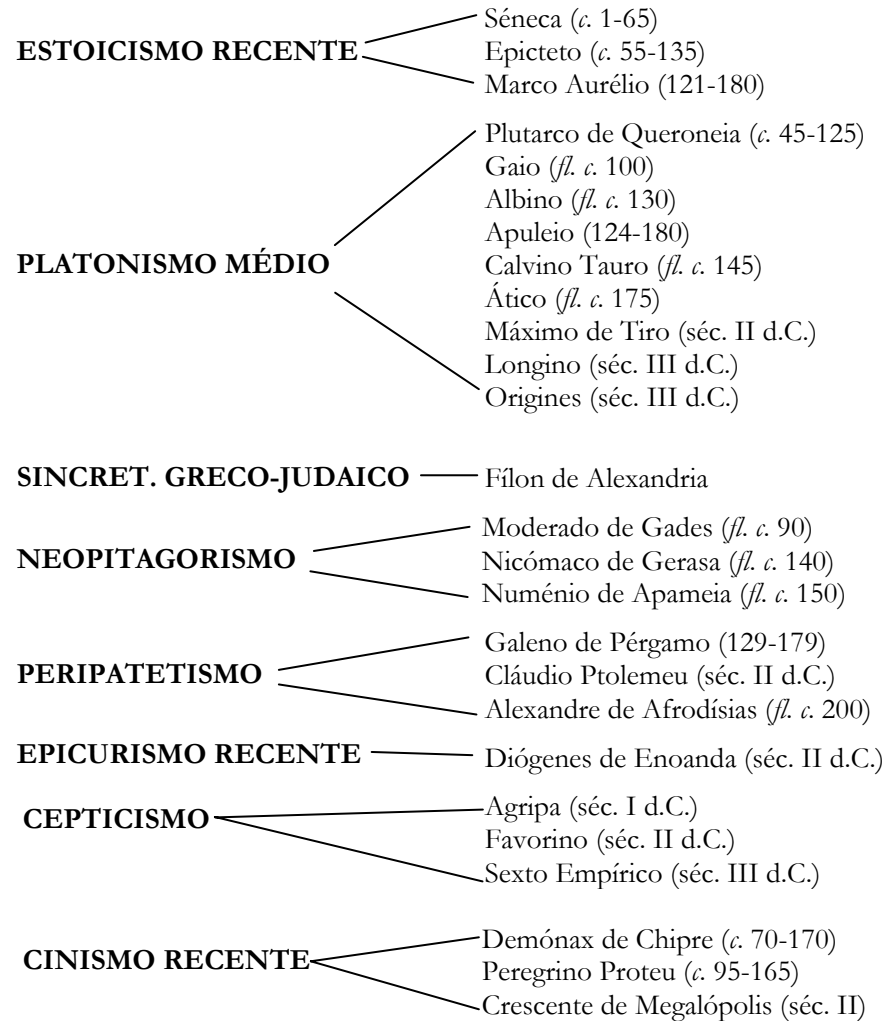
ESTOICISMO RECENTE
Séneca (*c.* 1-65)
Epicteto (*c.* 55-135)
Marco Aurélio (121-180)

PLATONISMO MÉDIO
Plutarco de Queroneia (*c.* 45-125)
Gaio (*fl. c.* 100)
Albino (*fl. c.* 130)
Apuleio (124-180)
Calvino Tauro (*fl. c.* 145)
Ático (*fl. c.* 175)
Máximo de Tiro (séc. II d.C.)
Longino (séc. III d.C.)
Origines (séc. III d.C.)

SINCRET. GRECO-JUDAICO
Fílon de Alexandria

NEOPITAGORISMO
Moderado de Gades (*fl. c.* 90)
Nicómaco de Gerasa (*fl. c.* 140)
Numénio de Apameia (*fl. c.* 150)

PERIPATETISMO
Galeno de Pérgamo (129-179)
Cláudio Ptolemeu (séc. II d.C.)
Alexandre de Afrodísias (*fl. c.* 200)

EPICURISMO RECENTE
Diógenes de Enoanda (séc. II d.C.)

CEPTICISMO
Agripa (séc. I d.C.)
Favorino (séc. II d.C.)
Sexto Empírico (séc. III d.C.)

CINISMO RECENTE
Demónax de Chipre (*c.* 70-170)
Peregrino Proteu (*c.* 95-165)
Crescente de Megalópolis (séc. II)